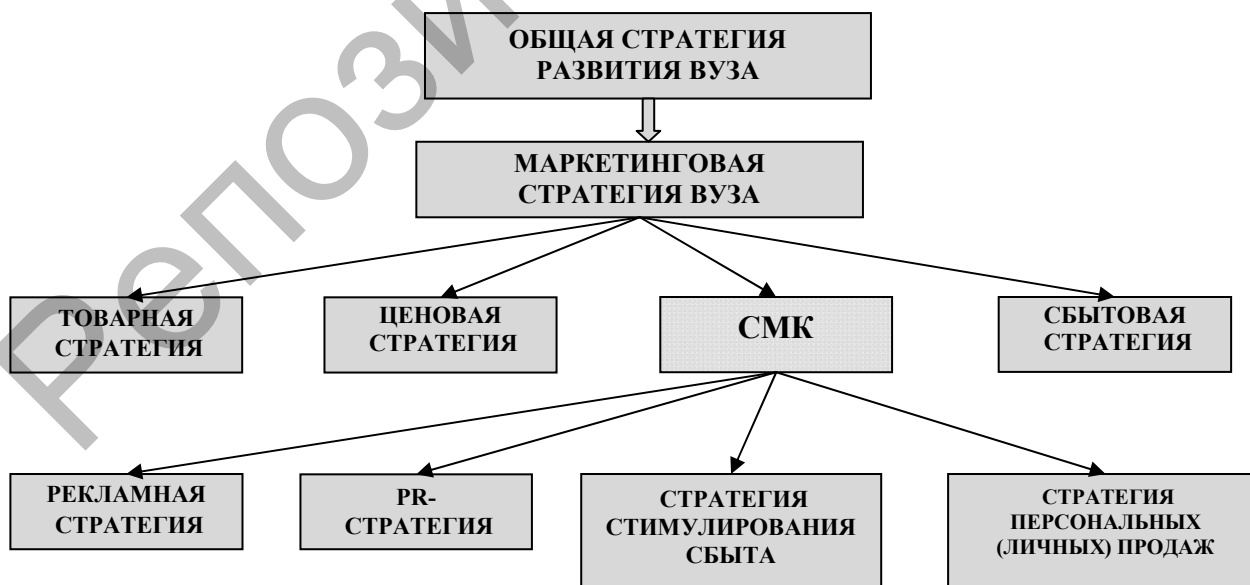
Репозиторий

ОБЩАЯ СТРАТЕГИЯ РАЗВИТИЯ ВУЗА

МАРКЕТИНГОВАЯ СТРАТЕГИЯ ВУЗА

ТОВАРНАЯ СТРАТЕГИЯ

ЦЕНОВАЯ СТРАТЕГИЯ

СМК

СБЫТОВАЯ СТРАТЕГИЯ

РЕКЛАМНАЯ СТРАТЕГИЯ

PR-СТРАТЕГИЯ

СТРАТЕГИЯ СТИМУЛИРОВАНИЯ СБЫТА

СТРАТЕГИЯ ПЕРСОНАЛЬНЫХ (ЛИЧНЫХ) ПРОДАЖ